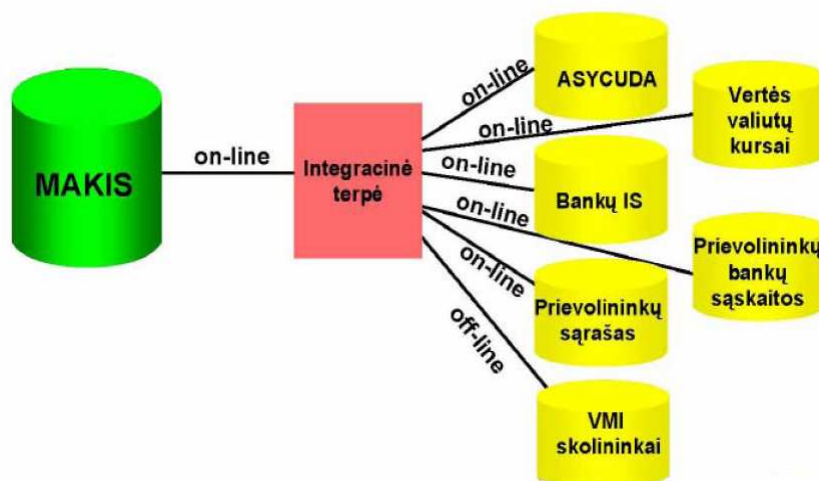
MAKIS

on-line

Integracinė terpė

on-line

ASYCUDA

on-line

Vertės valiutų kursai

on-line

Bankų IS

on-line

Prievolininkų bankų sąskaitos

on-line

Prievolininkų sąrašas

off-line

VMI skolininkai